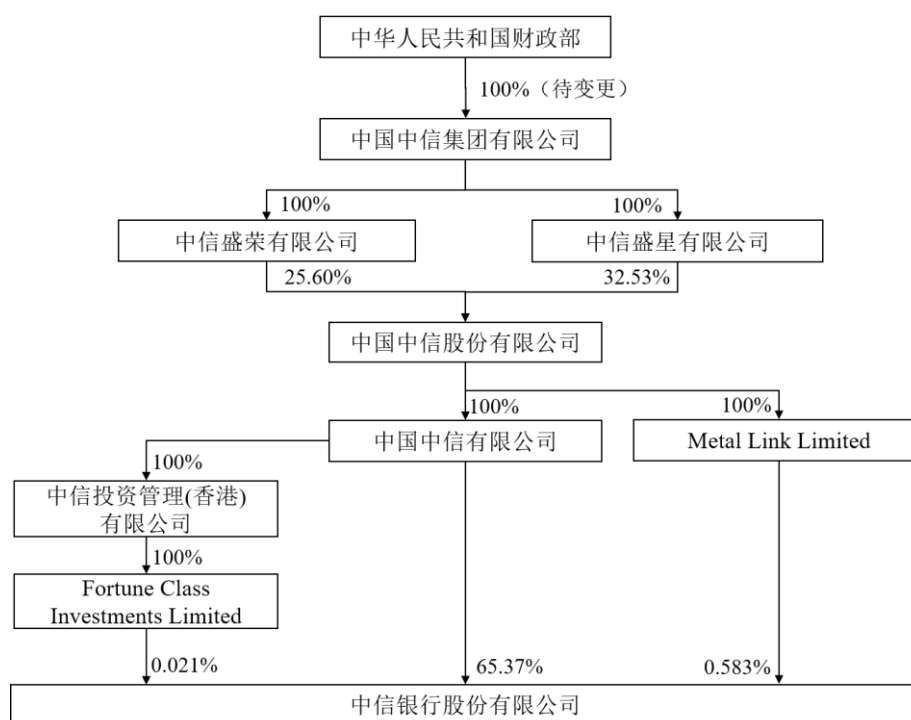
中华人民共和国财政部

100%（待变更）

中国中信集团有限公司

100%

100%

中信盛荣有限公司

中信盛星有限公司

25.60%

32.53%

中国中信股份有限公司

100%

100%

中国中信有限公司

Metal Link Limited

100%

中信投资管理(香港)有限公司

100%

Fortune Class Investments Limited

0.021%

65.37%

0.583%

中信银行股份有限公司